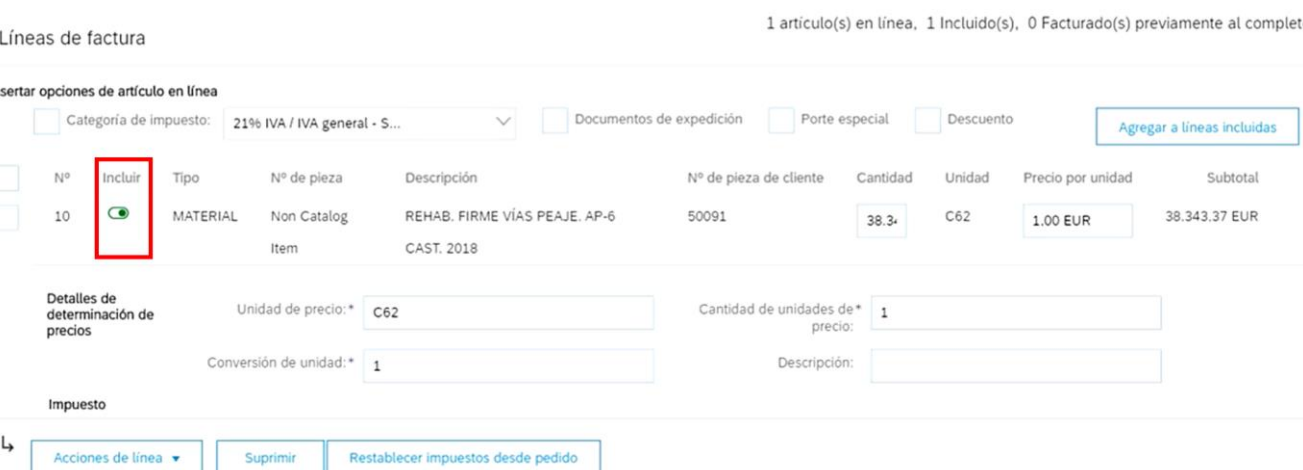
Líneas de factura

1 artículo(s) en línea, 1 Incluido(s), 0 Facturado(s) previamente al complet

sertar opciones de artículo en línea

Categoría de impuesto: 21% IVA / IVA general - S...

Documentos de expedición

Porte especial

Descuento

Agregar a líneas incluidas

| Nº | Incluir | Tipo | Nº de pieza | Descripción | Nº de pieza de cliente | Cantidad | Unidad | Precio por unidad | Subtotal |
|---|---|---|---|---|---|---|---|---|---|
| 10 | | MATERIAL | Non Catalog Item | REHAB. FIRME VÍAS PEAJE. AP-6 CAST. 2018 | 50091 | 38.3 | C62 | 1.00 EUR | 38.343.37 EUR |

Detalles de determinación de precios

Unidad de precio:* C62

Cantidad de unidades de precio:* 1

Conversión de unidad:* 1

Descripción:

Impuesto

Acciones de línea ▾

Suprimir

Restablecer impuestos desde pedido